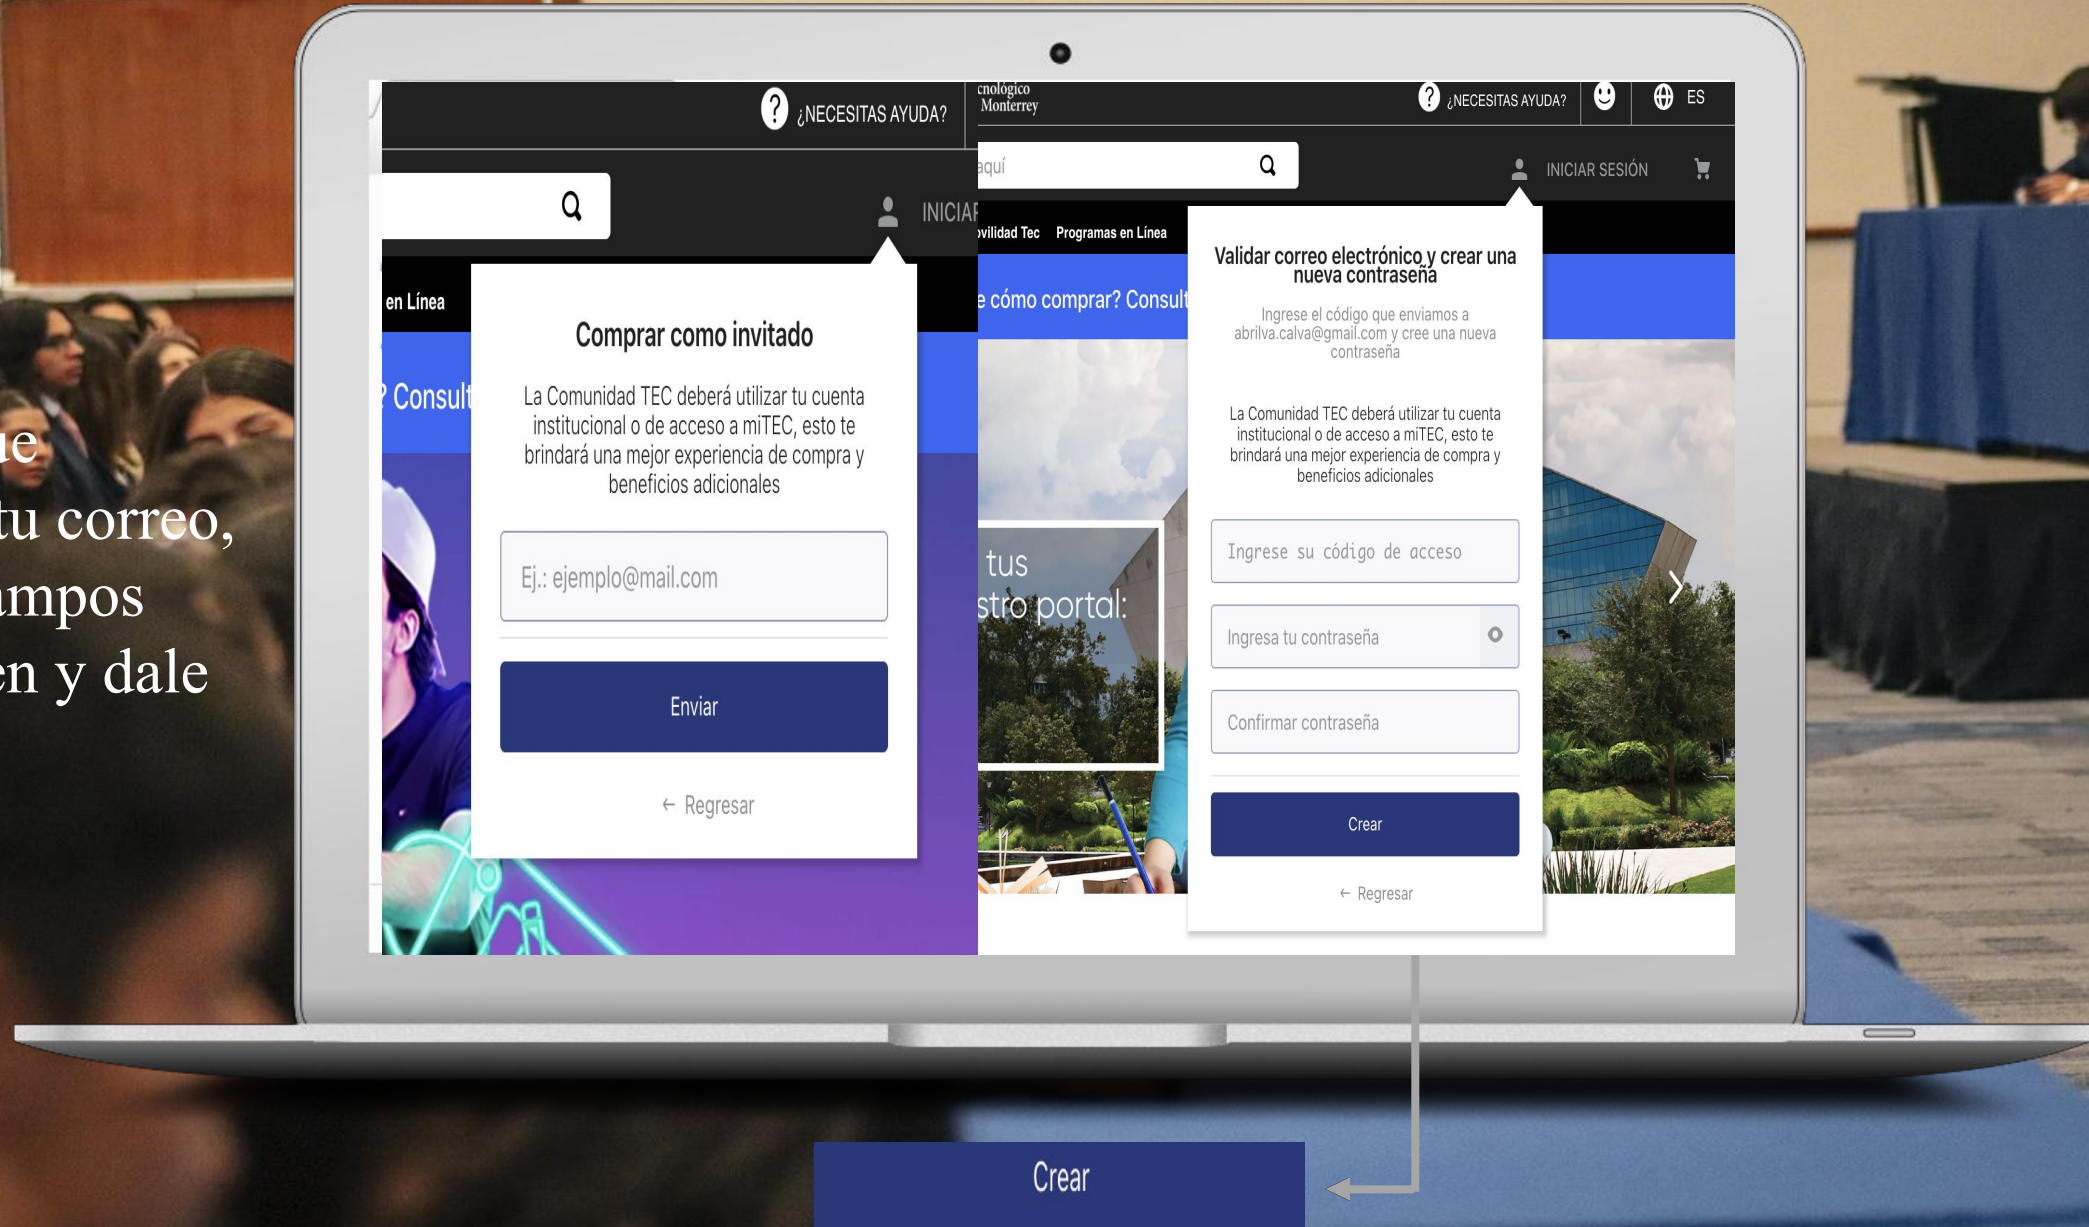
ue
tu correo,
mpos
en y dale

¿NECESITAS AYUDA?

INICIAR

en Línea

? Consult

Comprar como invitado

La Comunidad TEC deberá utilizar tu cuenta institucional o de acceso a miTEC, esto te brindará una mejor experiencia de compra y beneficios adicionales

Ej.: ejemplo@mail.com

Enviar

← Regresar

cnológico
Monterrey

¿NECESITAS AYUDA?

ES

aquí

INICIAR SESIÓN

ovilidad Tec Programas en Línea

e cómo comprar? Consult

tus
stro portal:

Validar correo electrónico y crear una nueva contraseña

Ingrese el código que enviamos a abrilva.calva@gmail.com y cree una nueva contraseña

La Comunidad TEC deberá utilizar tu cuenta institucional o de acceso a miTEC, esto te brindará una mejor experiencia de compra y beneficios adicionales

Ingrese su código de acceso

Ingresa tu contraseña

Confirmar contraseña

Crear

← Regresar

Crear